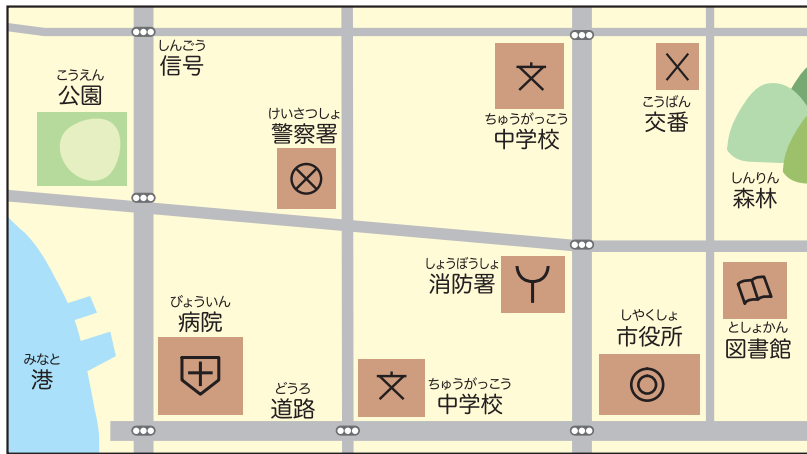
しんごう
信号

こうえん
公園

けいさつしょ
警察署

ちゅうがっこう
中学校

こうばん
交番

しんりん
森林

しょうぼうしょ
消防署

びょういん
病院

しやくしょ
市役所

としょかん
図書館

みなと
港

どうろ
道路

ちゅうがっこう
中学校